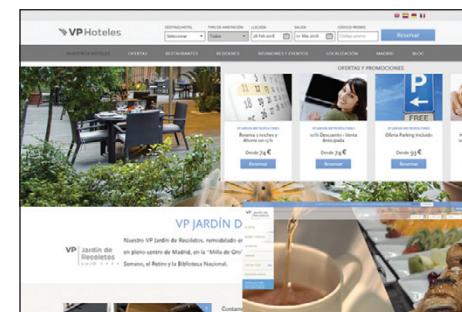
VP Hoteles

DESTINO/HOTEL
Seleccionar
TIPO DE HABITACIÓN
Todas
LLEGADA
28 Feb 2018
SALIDA
01 Mar 2018
CÓDIGO PROMO
Código promo
Reservar

NUESTROS HOTELES
OFERTAS
RESTAURANTES
RESIDENCE
REUNIONES Y EVENTOS
LOCALIZACIÓN
MADRID
BLOG

OFERTAS Y PROMOCIONES

FREE

VP JARDÍN METROPOLITANO
Reserva 3 noches y Ahorra un 15%
Desde 74 €
Reservar

VP JARDÍN METROPOLITANO
10% Descuento - Venta Anticipada
Desde 79 €
Reservar

VP JARDÍN METROPOLITANO
Oferta Parking Incluido
Desde 93 €
Reservar

VP JARDÍN D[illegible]

VP Jardín de Recoletos

Nuestro VP Jardín de Recoletos, remodelado en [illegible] en pleno centro de Madrid, en la "Milla de Oro" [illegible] Serrano, el Retiro y la Biblioteca Nacional.

Contac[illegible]